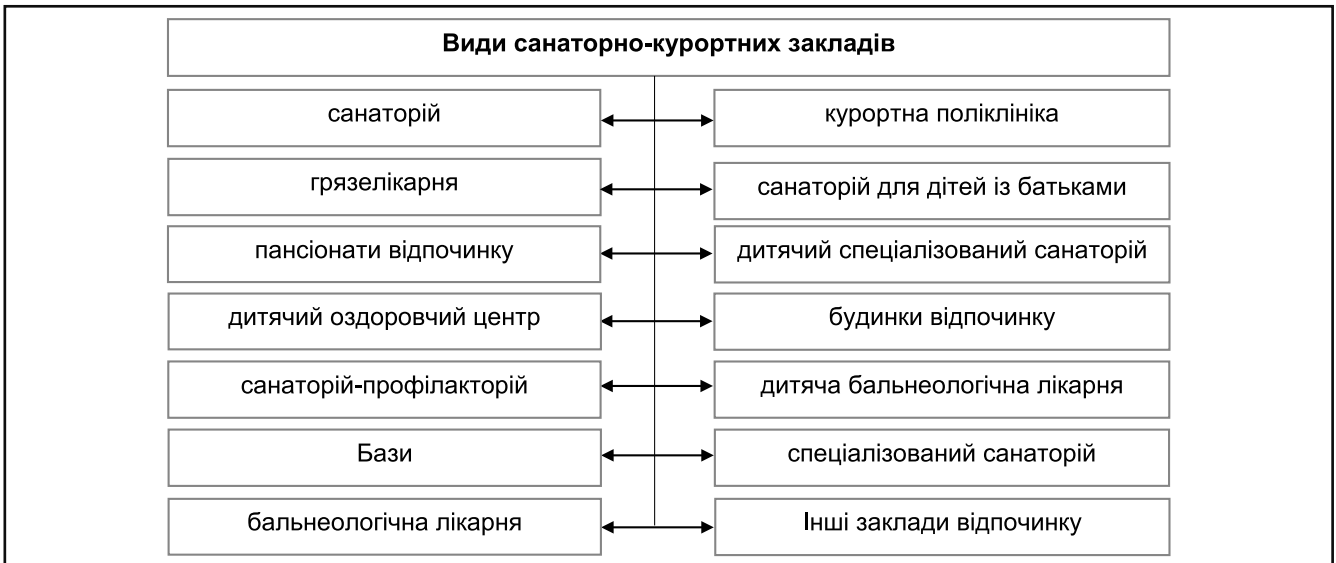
Види санаторно-курортних закладів

санаторій

курортна поліклініка

грязелікарня

санаторій для дітей із батьками

пансіонати відпочинку

дитячий спеціалізований санаторій

дитячий оздоровчий центр

будинки відпочинку

санаторій-профілакторій

дитяча бальнеологічна лікарня

Бази

спеціалізований санаторій

бальнеологічна лікарня

Інші заклади відпочинку